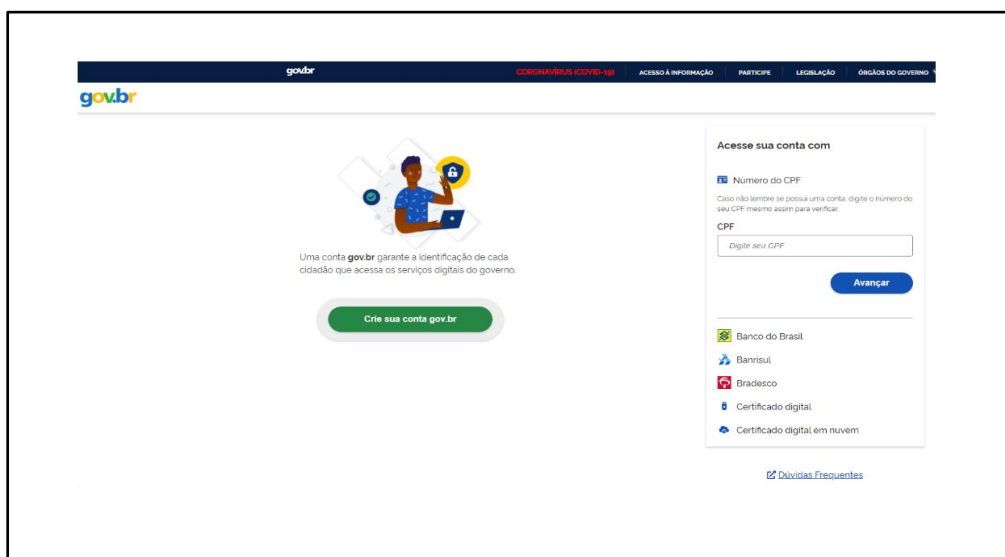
gov.br

CORONAVÍRUS (COVID-19) | ACESSO À INFORMAÇÃO | PARTICIPE | LEGISLAÇÃO | ÓRGÃOS DO GOVERNO

gov.br

Uma conta gov.br garante a identificação de cada cidadão que acessa os serviços digitais do governo.

Crie sua conta gov.br

Acesse sua conta com

Número do CPF

Caso não lembre se possui uma conta, digite o número do seu CPF mesmo assim para verificar.

CPF

Digite seu CPF

Avançar

Banco do Brasil

Banrisul

Bradesco

Certificado digital

Certificado digital em nuvem

Dúvidas Frequentes